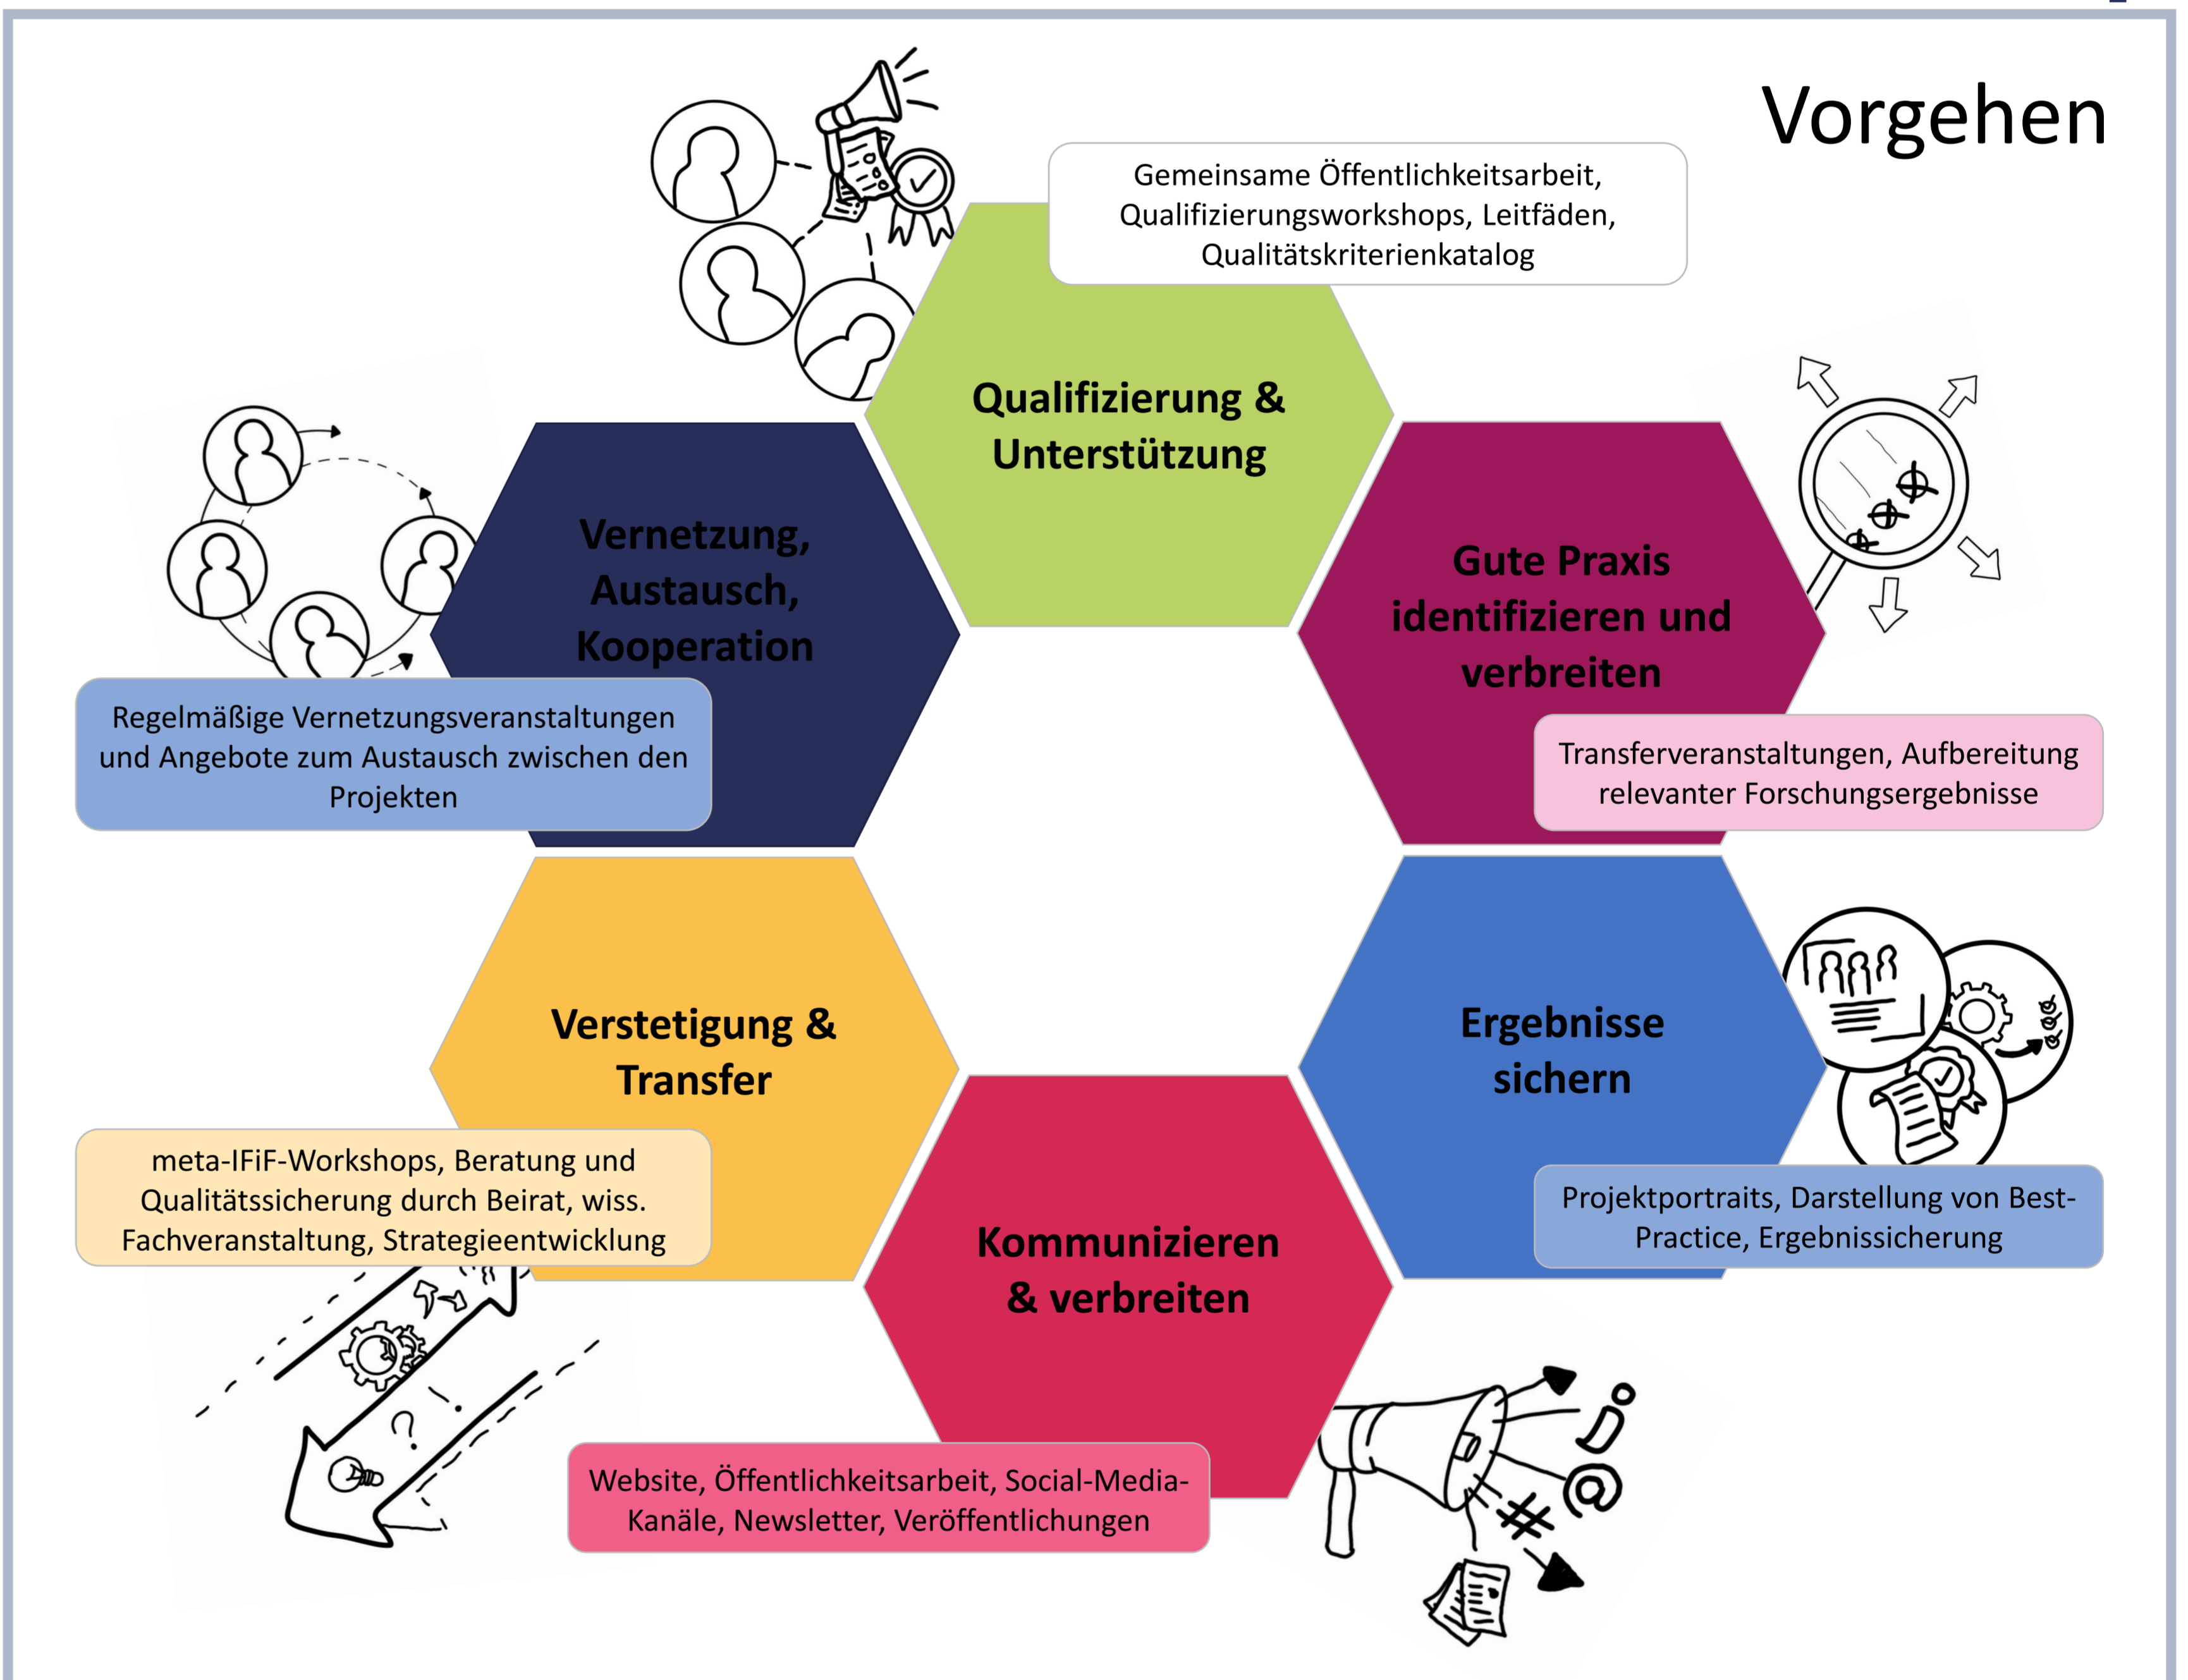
Vorgehen

Gemeinsame Öffentlichkeitsarbeit, Qualifizierungsworkshops, Leitfäden, Qualitätskriterienkatalog

Qualifizierung & Unterstützung

Vernetzung, Austausch, Kooperation

Regelmäßige Vernetzungsveranstaltungen und Angebote zum Austausch zwischen den Projekten

Gute Praxis identifizieren und verbreiten

Transferveranstaltungen, Aufbereitung relevanter Forschungsergebnisse

Verstetigung & Transfer

meta-IFiF-Workshops, Beratung und Qualitätssicherung durch Beirat, wiss. Fachveranstaltung, Strategieentwicklung

Ergebnisse sichern

Projektportraits, Darstellung von Best-Practice, Ergebnissicherung

Kommunizieren & verbreiten

Website, Öffentlichkeitsarbeit, Social-Media-Kanäle, Newsletter, Veröffentlichungen